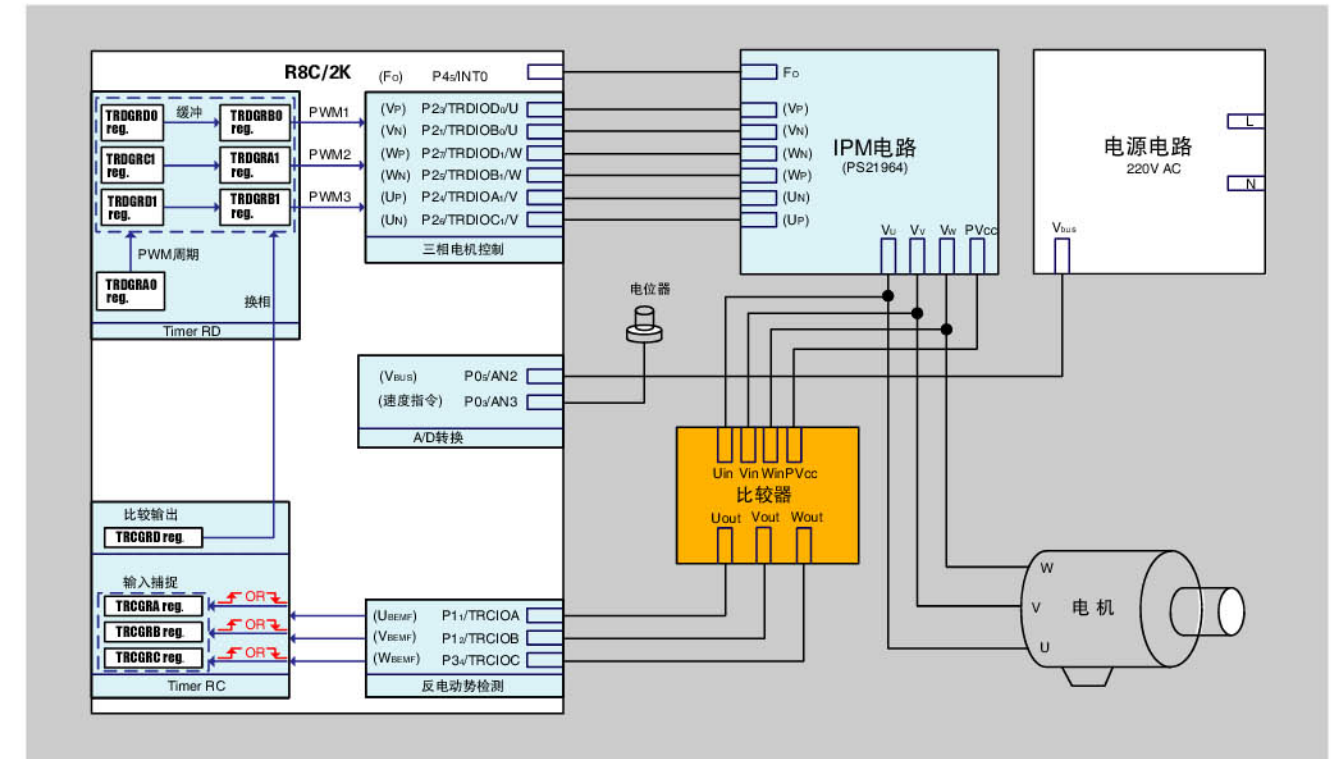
R8C/2K

TRDGRD0 reg.
缓冲
TRDGRB0 reg.
TRDGRC1 reg.
TRDGRA1 reg.
TRDGRD1 reg.
TRDGRB1 reg.
PWM周期
TRDGRA0 reg.
换相
Timer RD

PWM1
PWM2
PWM3

$(F_O)$ $P4_5$/INT0
$(V_P)$ $P2_0$/TRDIOD$_0$/U
$(V_N)$ $P2_1$/TRDIOB$_0$/U
$(W_P)$ $P2_7$/TRDIOD$_1$/W
$(W_N)$ $P2_5$/TRDIOB$_1$/W
$(U_P)$ $P2_4$/TRDIOA$_1$/V
$(U_N)$ $P2_6$/TRDIOC$_1$/V
三相电机控制

$F_O$
$(V_P)$
$(V_N)$
$(W_N)$
$(W_P)$
$(U_N)$
$(U_P)$
IPM电路
(PS21964)
$V_U$ $V_V$ $V_W$ PVcc

电源电路
220V AC
L
N
$V_{bus}$

电位器

$(V_{BUS})$ $P0_5$/AN2
(速度指令) $P0_6$/AN3
A/D转换

Uin Vin WinPVcc
比较器
Uout Vout Wout

比较输出
TRCGRD reg.
输入捕捉
TRCGRA reg.
TRCGRB reg.
TRCGRC reg.
OR
OR
OR
Timer RC

$(U_{BEMF})$ $P1_1$/TRCIOA
$(V_{BEMF})$ $P1_2$/TRCIOB
$(W_{BEMF})$ $P3_4$/TRCIOC
反电动势检测

W
V
U
电 机